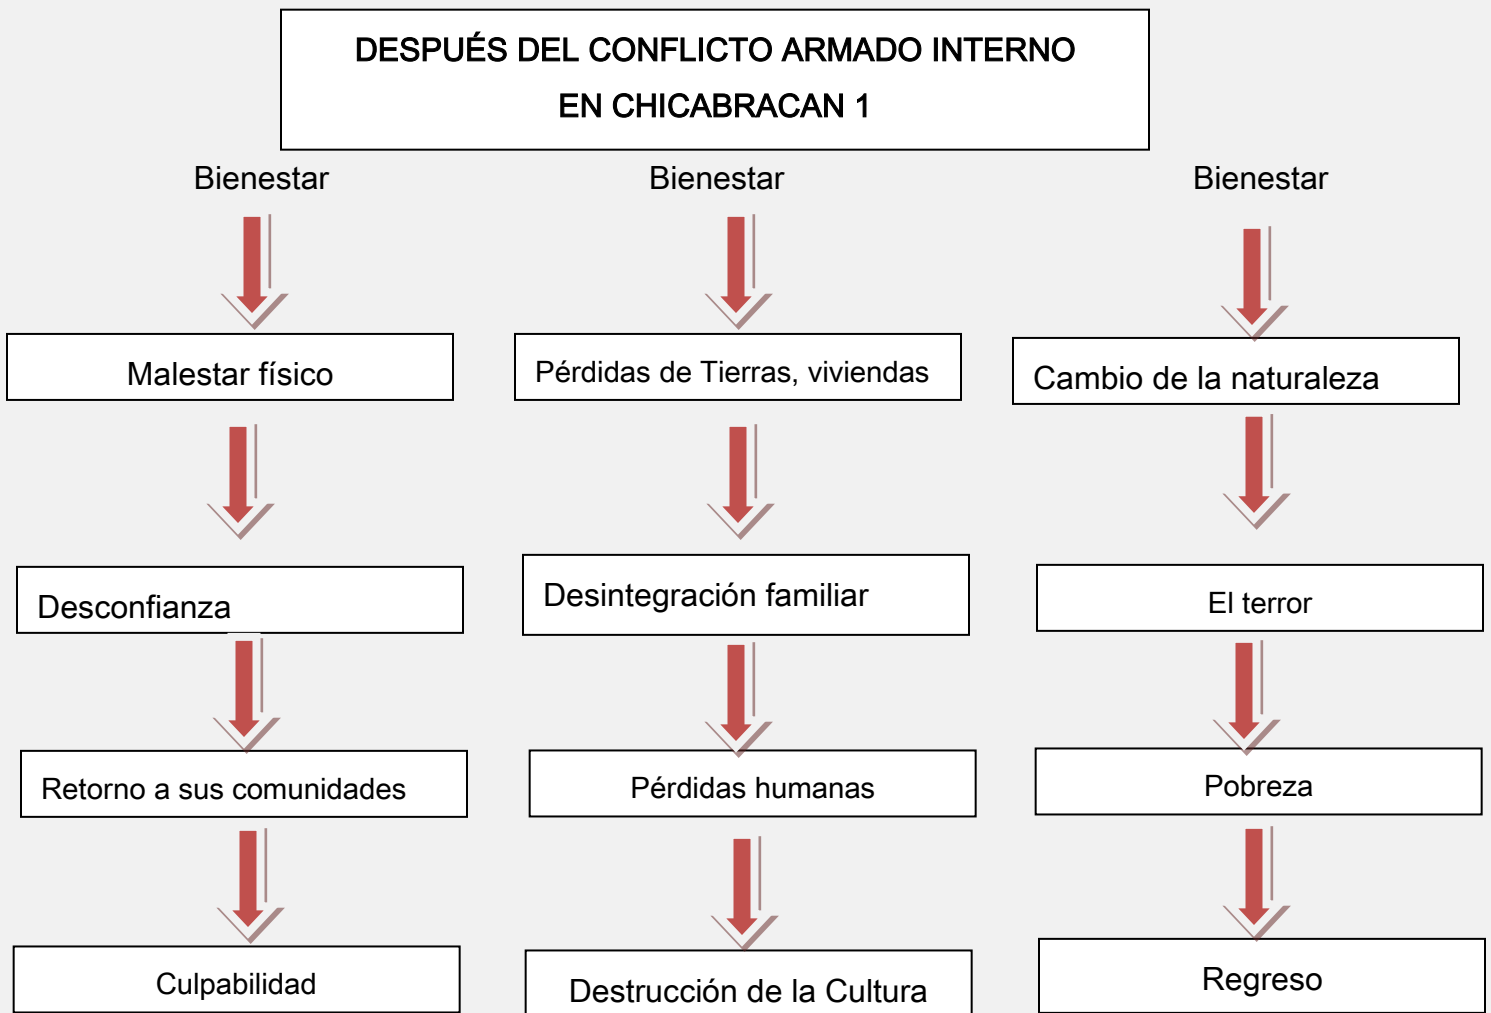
DESPUÉS DEL CONFLICTO ARMADO INTERNO
EN CHICABRACAN 1

Bienestar

Malestar físico

Desconfianza

Retorno a sus comunidades

Culpabilidad

Bienestar

Pérdidas de Tierras, viviendas

Desintegración familiar

Pérdidas humanas

Destrucción de la Cultura

Bienestar

Cambio de la naturaleza

El terror

Pobreza

Regreso